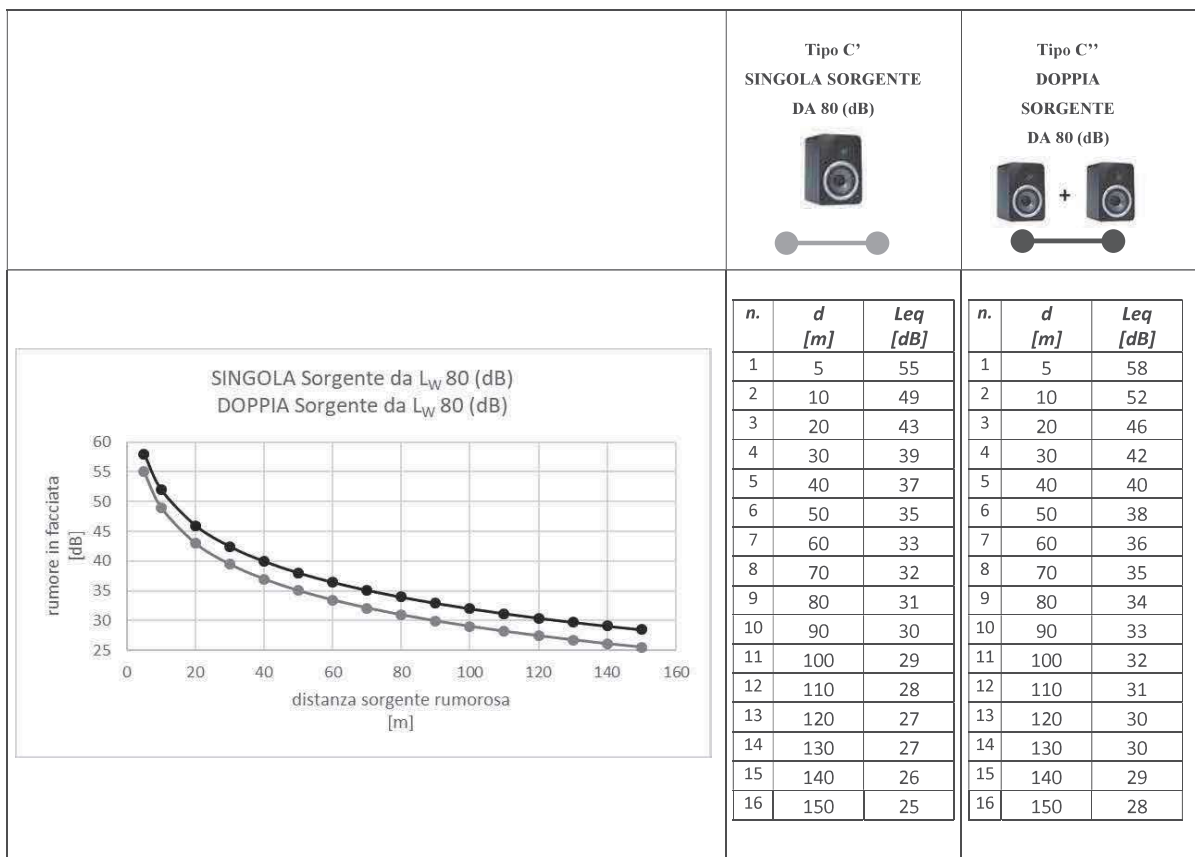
Tipo C'
SINGOLA SORGENTE
DA 80 (dB)

Tipo C''
DOPPIA
SORGENTE
DA 80 (dB)

+

SINGOLA Sorgente da $L_W$ 80 (dB)
DOPPIA Sorgente da $L_W$ 80 (dB)

rumore in facciata [dB]

60
55
50
45
40
35
30
25

0 20 40 60 80 100 120 140 160

distanza sorgente rumorosa [m]

| n. | d [m] | Leq [dB] |
|---|---|---|
| 1 | 5 | 55 |
| 2 | 10 | 49 |
| 3 | 20 | 43 |
| 4 | 30 | 39 |
| 5 | 40 | 37 |
| 6 | 50 | 35 |
| 7 | 60 | 33 |
| 8 | 70 | 32 |
| 9 | 80 | 31 |
| 10 | 90 | 30 |
| 11 | 100 | 29 |
| 12 | 110 | 28 |
| 13 | 120 | 27 |
| 14 | 130 | 27 |
| 15 | 140 | 26 |
| 16 | 150 | 25 |

| n. | d [m] | Leq [dB] |
|---|---|---|
| 1 | 5 | 58 |
| 2 | 10 | 52 |
| 3 | 20 | 46 |
| 4 | 30 | 42 |
| 5 | 40 | 40 |
| 6 | 50 | 38 |
| 7 | 60 | 36 |
| 8 | 70 | 35 |
| 9 | 80 | 34 |
| 10 | 90 | 33 |
| 11 | 100 | 32 |
| 12 | 110 | 31 |
| 13 | 120 | 30 |
| 14 | 130 | 30 |
| 15 | 140 | 29 |
| 16 | 150 | 28 |